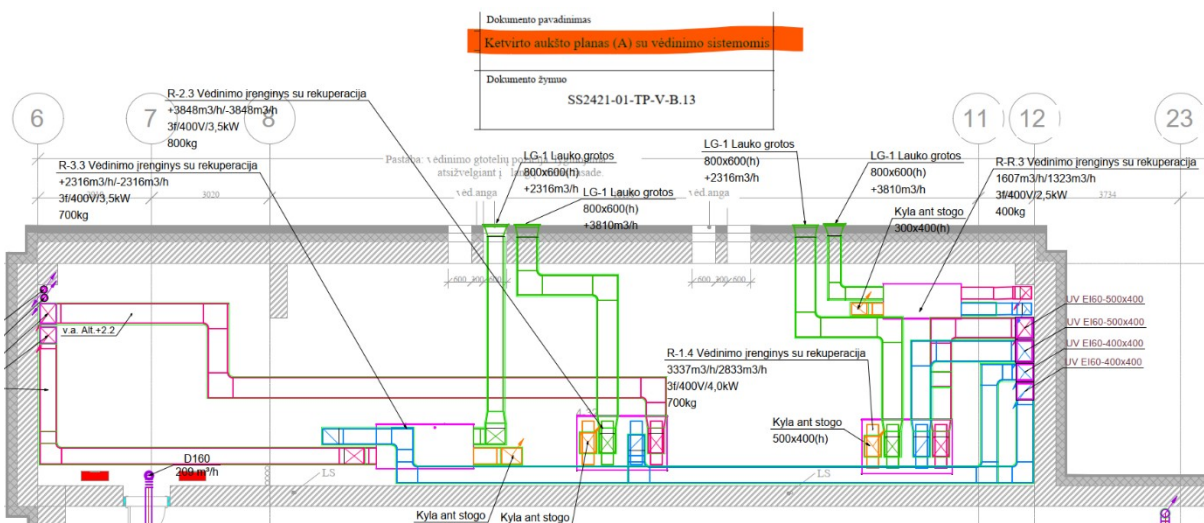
Dokumento pavadinimas
Ketvirto aukšto planas (A) su vėdinimo sistemomis

Dokumento žymuo
SS2421-01-TP-V-B.13

6
7
8
11
12
23

R-2.3 Vėdinimo įrenginys su rekuperacija
+3848m3/h/-3848m3/h
3f/400V/3,5kW
800kg

R-3.3 Vėdinimo įrenginys su rekuperacija
+2316m3/h/-2316m3/h
3f/400V/3,5kW
700kg

Pastaba: vėdinimo grotelių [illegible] atsižvelgiant į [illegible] fasade.

3020

LG-1 Lauko grotos
800x600(h)
+2316m3/h

LG-1 Lauko grotos
800x600(h)
+3810m3/h

vėd.anga
vėd.anga

LG-1 Lauko grotos
800x600(h)
+2316m3/h

LG-1 Lauko grotos
800x600(h)
+3810m3/h

R-R.3 Vėdinimo įrenginys su rekuperacija
1607m3/h/1323m3/h
3f/400V/2,5kW
400kg

3734

Kyla ant stogo
300x400(h)

600 300 600
600 300 600

v.a. Alt.+2.2

UV EI60-500x400
UV EI60-500x400
UV EI60-400x400
UV EI60-400x400

R-1.4 Vėdinimo įrenginys su rekuperacija
3337m3/h/2833m3/h
3f/400V/4,0kW
700kg

Kyla ant stogo
500x400(h)

D160
200 m³/h

LS
LS

Kyla ant stogo
Kyla ant stogo